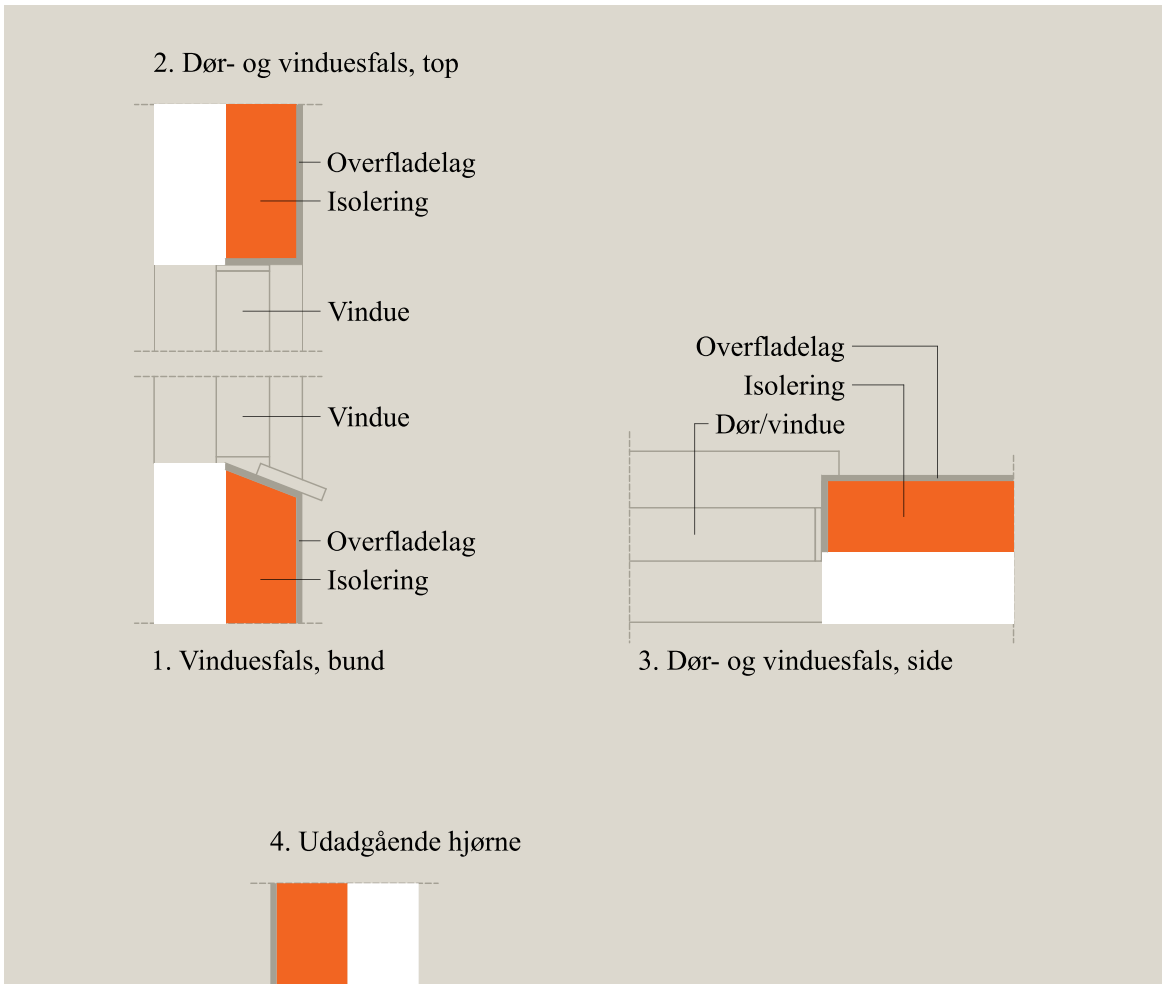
2. Dør- og vinduesfals, top

Overfladelag
Isolering

Vindue

Vindue

Overfladelag
Isolering

1. Vinduesfals, bund

Overfladelag
Isolering
Dør/vindue

3. Dør- og vinduesfals, side

4. Udadgående hjørne